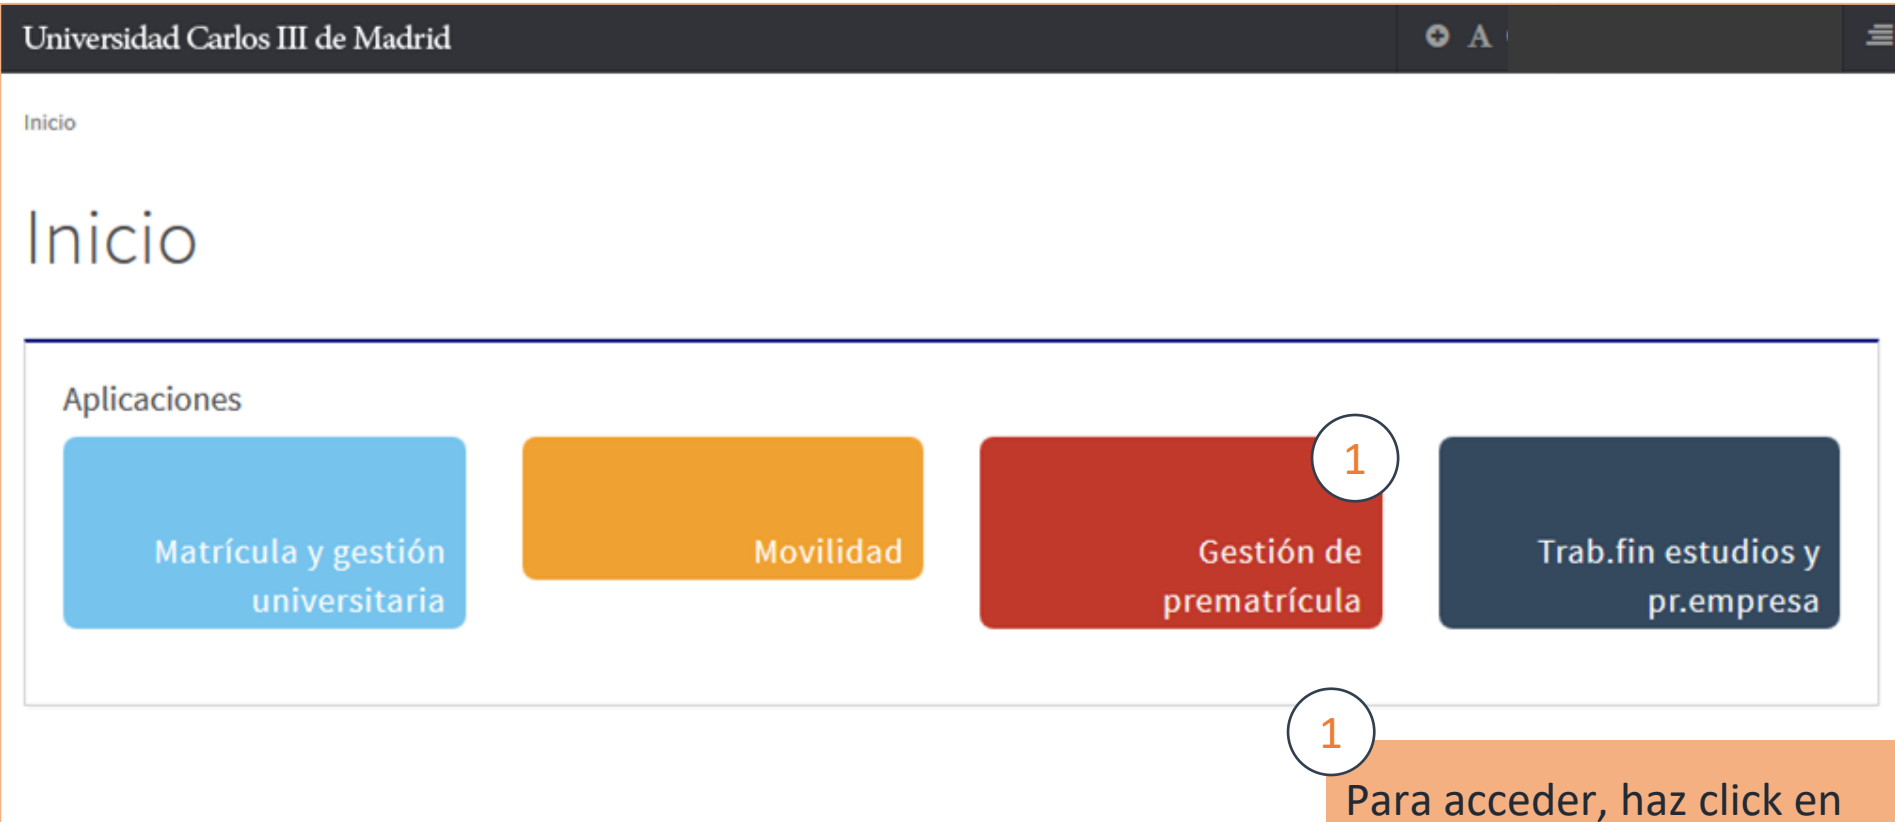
Universidad Carlos III de Madrid

A

Inicio

Inicio

Aplicaciones

Matrícula y gestión universitaria

Movilidad

1

Gestión de prematrícula

Trab.fin estudios y pr.empresa

1

Para acceder, haz click en